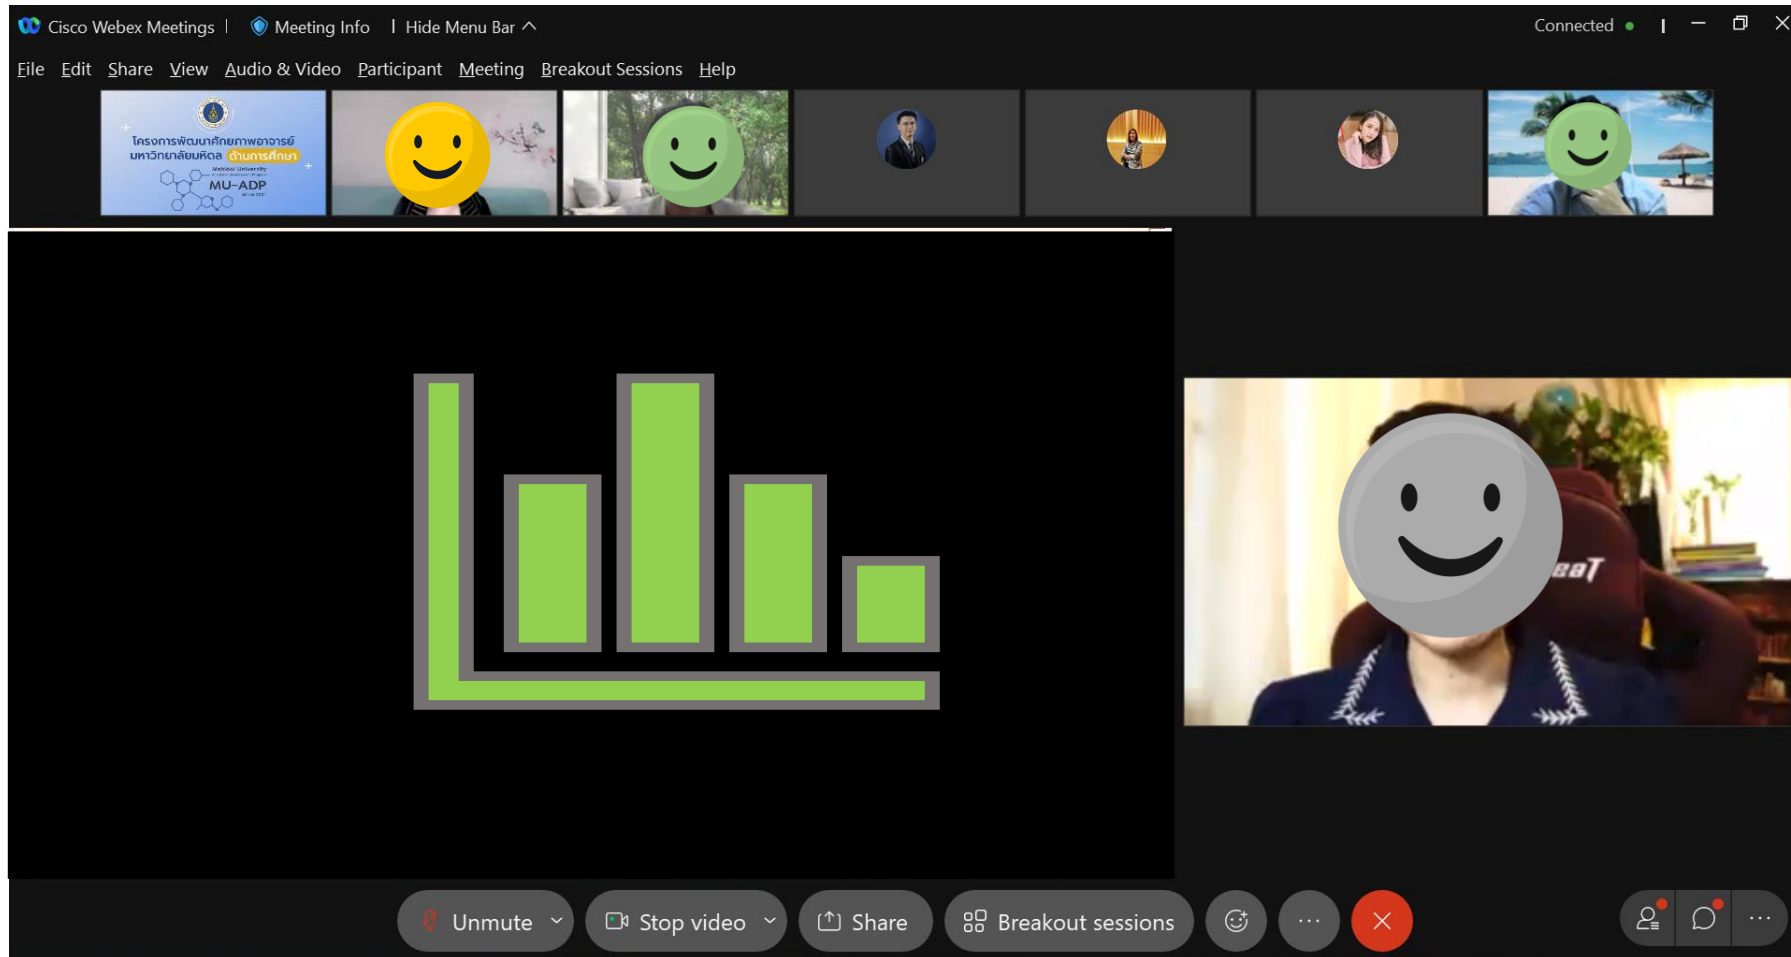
Cisco Webex Meetings | Meeting Info | Hide Menu Bar ^

Connected ●

File Edit Share View Audio & Video Participant Meeting Breakout Sessions Help

โครงการพัฒนาศักยภาพอาจารย์ มหาวิทยาลัยมหิดล ด้านการศึกษา

Mahidol University

MU-ADP

Unmute

Stop video

Share

Breakout sessions

...